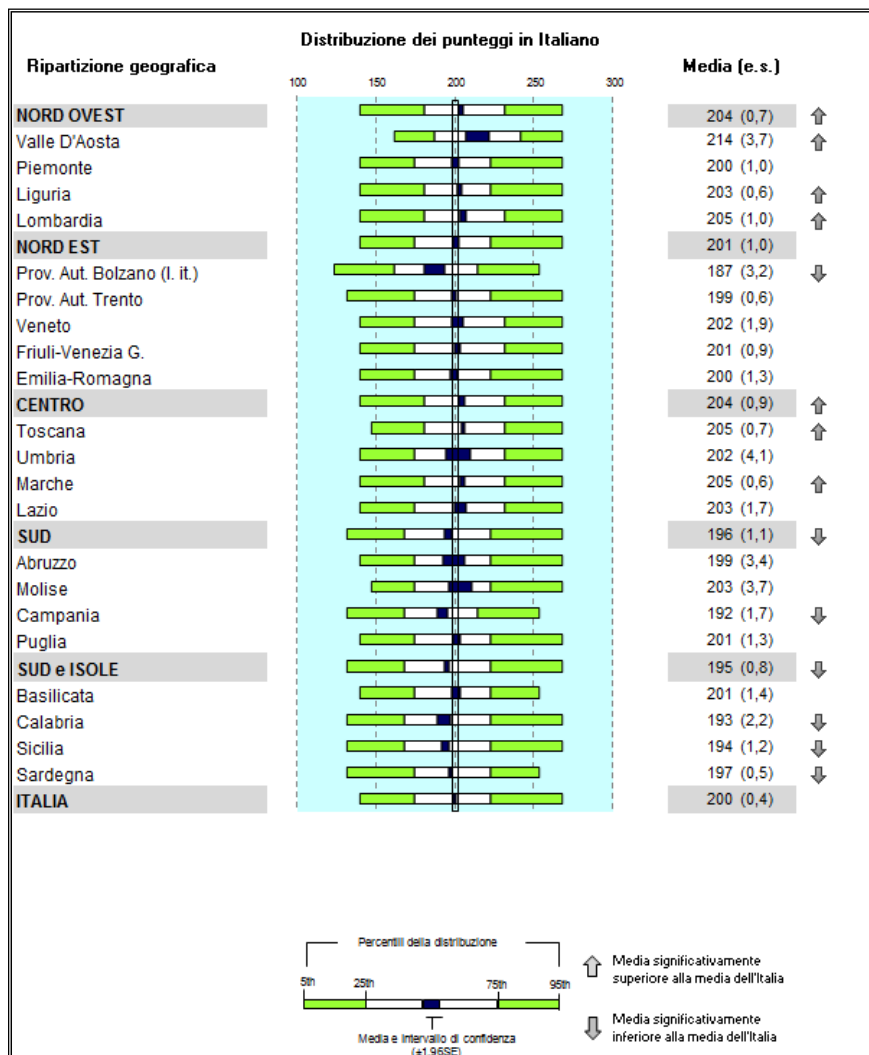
Distribuzione dei punteggi in Italiano

| Ripartizione geografica | Media (e.s.) |
|---|---|
| NORD OVEST | 204 (0,7) |
| Valle D'Aosta | 214 (3,7) |
| Piemonte | 200 (1,0) |
| Liguria | 203 (0,6) |
| Lombardia | 205 (1,0) |
| NORD EST | 201 (1,0) |
| Prov. Aut. Bolzano (l. it.) | 187 (3,2) |
| Prov. Aut. Trento | 199 (0,6) |
| Veneto | 202 (1,9) |
| Friuli-Venezia G. | 201 (0,9) |
| Emilia-Romagna | 200 (1,3) |
| CENTRO | 204 (0,9) |
| Toscana | 205 (0,7) |
| Umbria | 202 (4,1) |
| Marche | 205 (0,6) |
| Lazio | 203 (1,7) |
| SUD | 196 (1,1) |
| Abruzzo | 199 (3,4) |
| Molise | 203 (3,7) |
| Campania | 192 (1,7) |
| Puglia | 201 (1,3) |
| SUD e ISOLE | 195 (0,8) |
| Basilicata | 201 (1,4) |
| Calabria | 193 (2,2) |
| Sicilia | 194 (1,2) |
| Sardegna | 197 (0,5) |
| ITALIA | 200 (0,4) |

100 150 200 250 300

Percentili della distribuzione

5th 25th 75th 95th

Media e intervallo di confidenza (±1.96SE)

Media significativamente superiore alla media dell'Italia

Media significativamente inferiore alla media dell'Italia